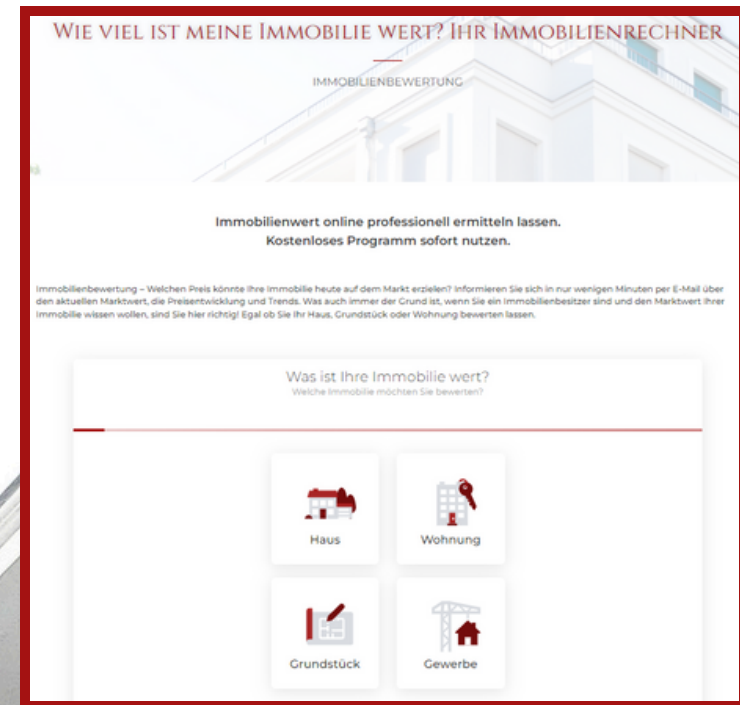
Wie viel ist meine Immobilie wert? Ihr Immobilienrechner

IMMOBILIENBEWERTUNG

Immobilienwert online professionell ermitteln lassen.
Kostenloses Programm sofort nutzen.

Immobilienbewertung – Welchen Preis könnte Ihre Immobilie heute auf dem Markt erzielen? Informieren Sie sich in nur wenigen Minuten per E-Mail über den aktuellen Marktwert, die Preisentwicklung und Trends. Was auch immer der Grund ist, wenn Sie ein Immobilienbesitzer sind und den Marktwert Ihrer Immobilie wissen wollen, sind Sie hier richtig! Egal ob Sie Ihr Haus, Grundstück oder Wohnung bewerten lassen.

Was ist Ihre Immobilie wert?
Welche Immobilie möchten Sie bewerten?

Haus

Wohnung

Grundstück

Gewerbe